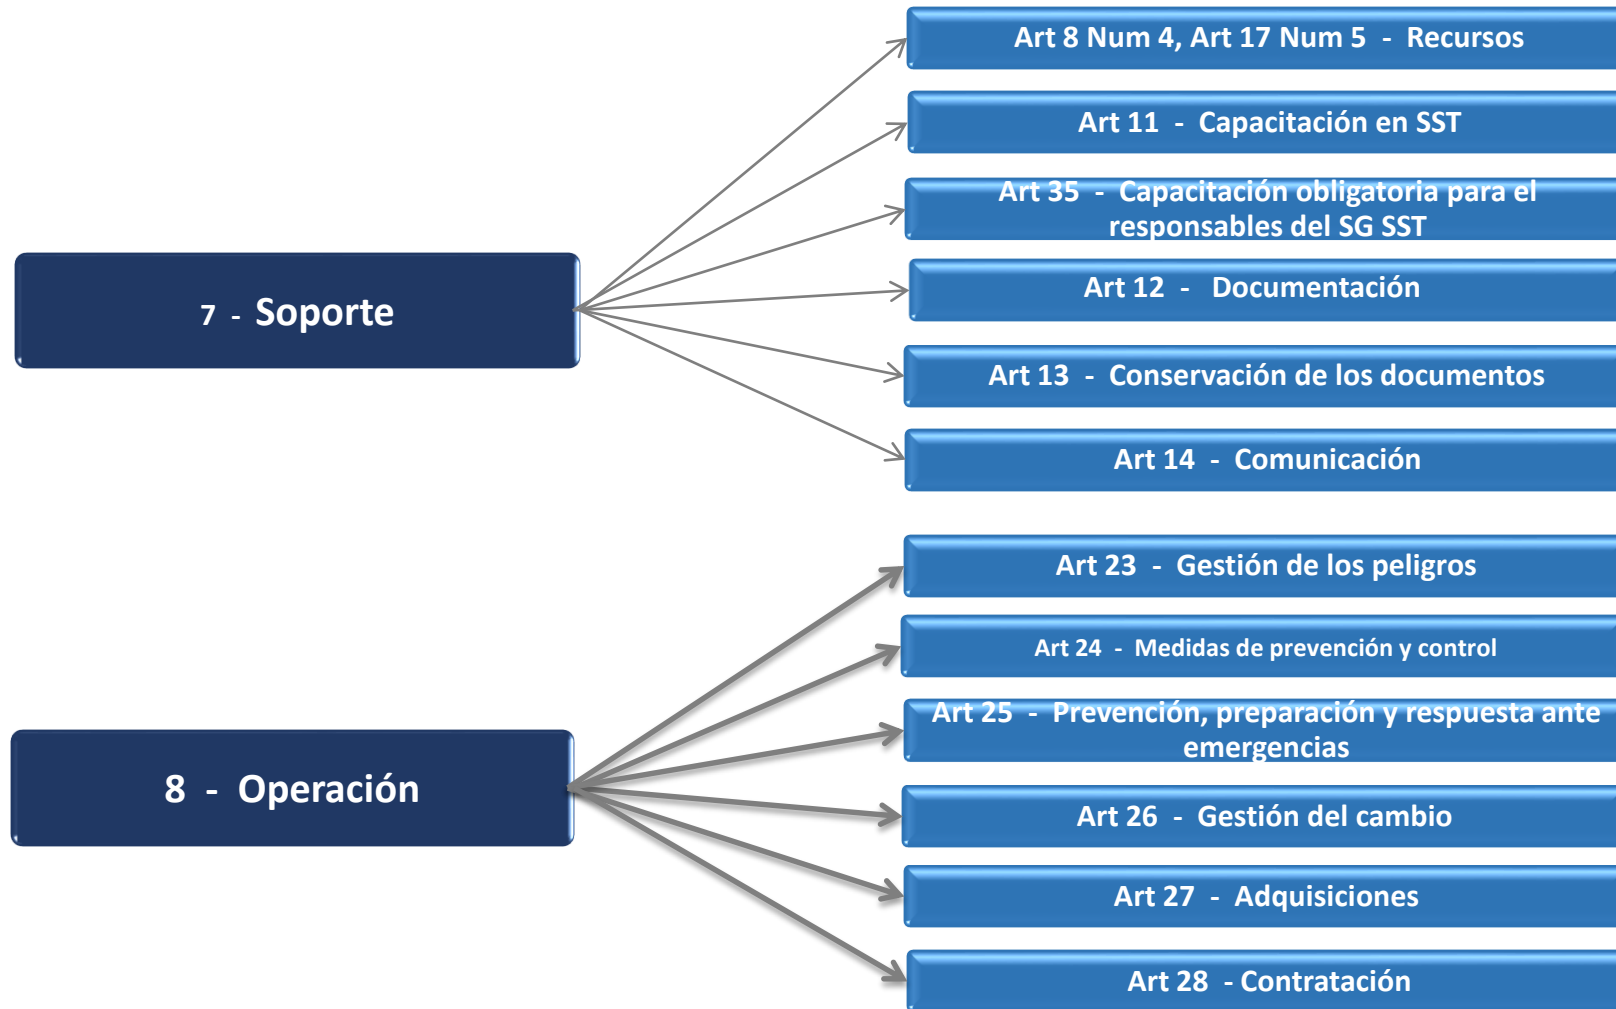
7 - Soporte

Art 8 Num 4, Art 17 Num 5 - Recursos

Art 11 - Capacitación en SST

Art 35 - Capacitación obligatoria para el responsables del SG SST

Art 12 - Documentación

Art 13 - Conservación de los documentos

Art 14 - Comunicación

8 - Operación

Art 23 - Gestión de los peligros

Art 24 - Medidas de prevención y control

Art 25 - Prevención, preparación y respuesta ante emergencias

Art 26 - Gestión del cambio

Art 27 - Adquisiciones

Art 28 - Contratación